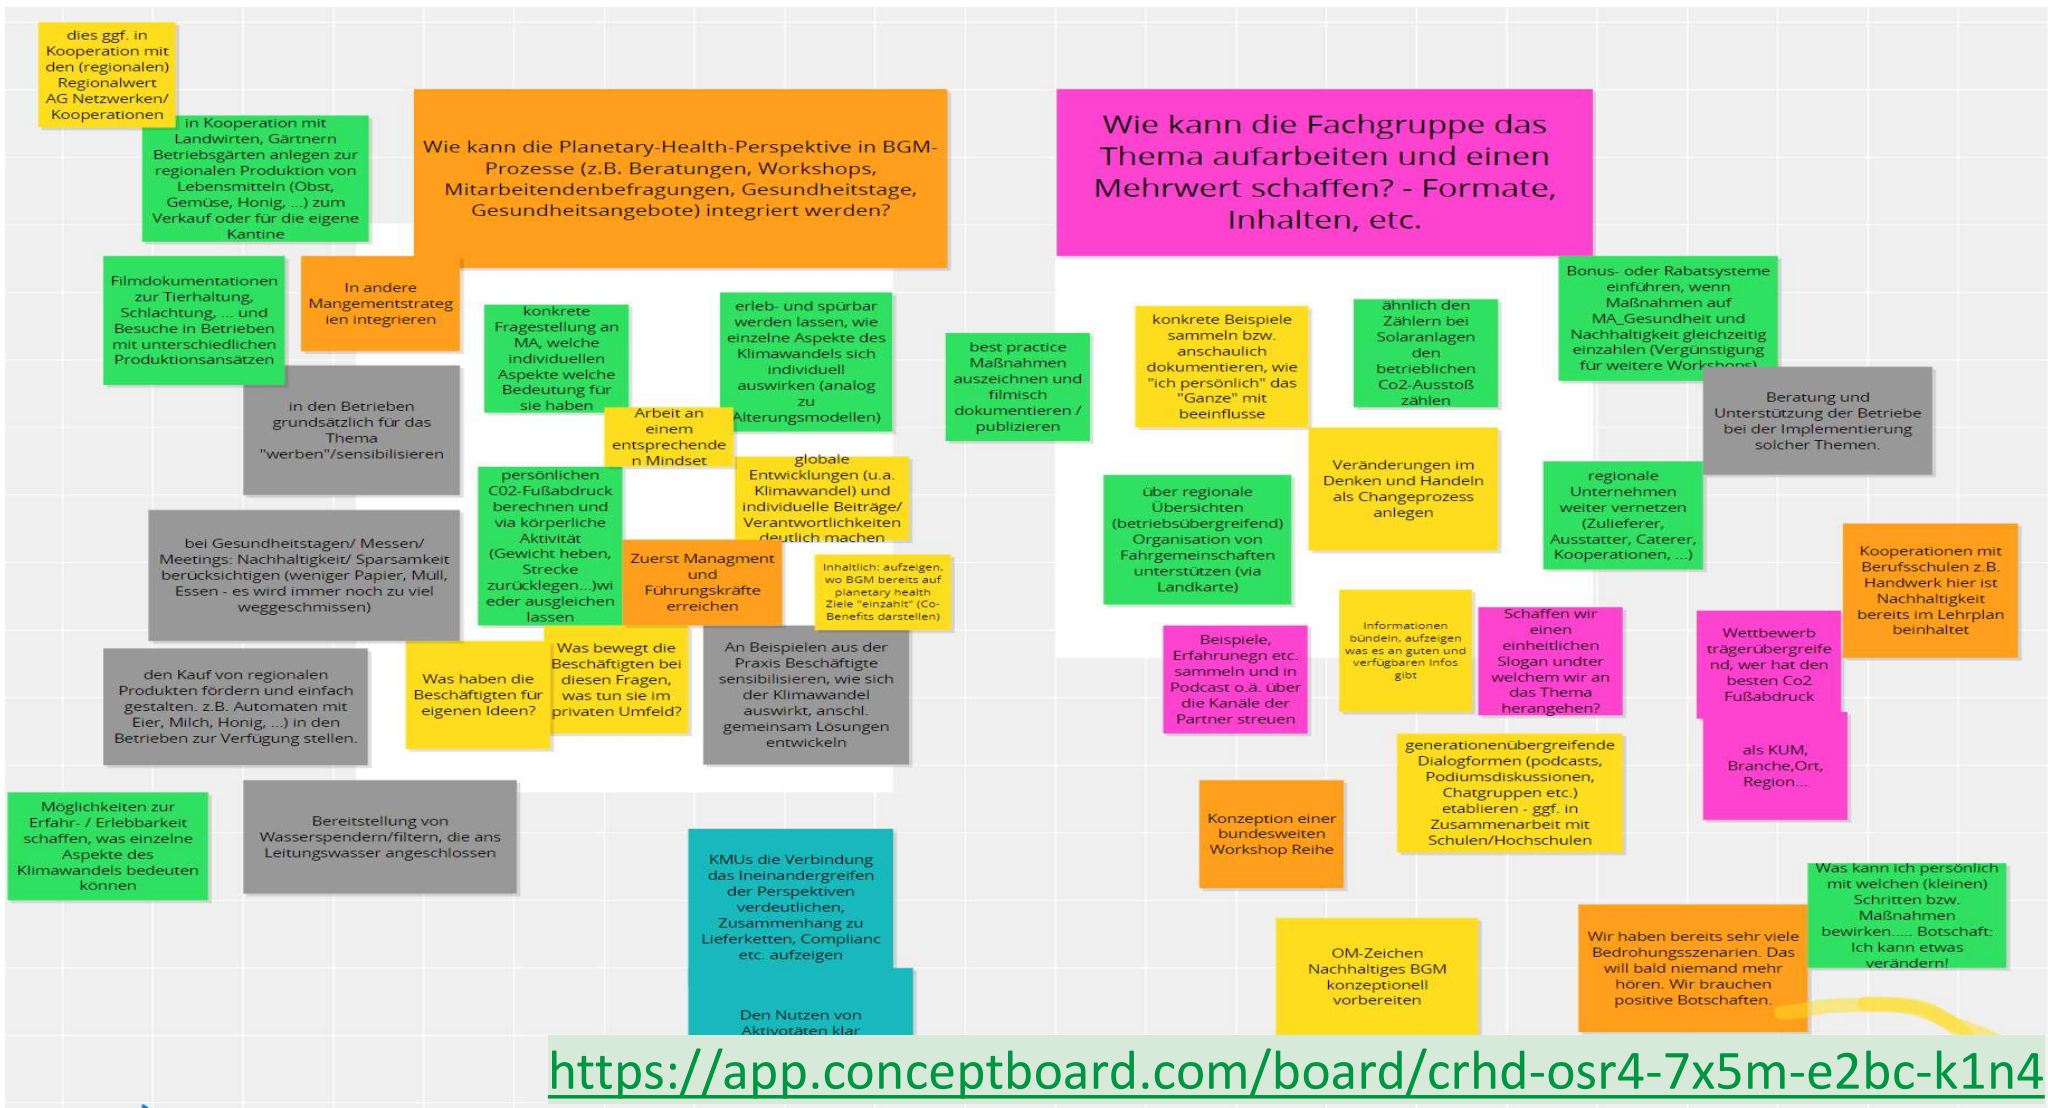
dies ggf. in Kooperation mit den (regionalen) Regionalwert AG Netzwerken/ Kooperationen

in Kooperation mit Landwirten, Gärtnern Betriebsgärten anlegen zur regionalen Produktion von Lebensmitteln (Obst, Gemüse, Honig, ...) zum Verkauf oder für die eigene Kantine

Wie kann die Planetary-Health-Perspektive in BGM-Prozesse (z.B. Beratungen, Workshops, Mitarbeitendenbefragungen, Gesundheitstage, Gesundheitsangebote) integriert werden?

Wie kann die Fachgruppe das Thema aufarbeiten und einen Mehrwert schaffen? - Formate, Inhalten, etc.

Filmdokumentationen zur Tierhaltung, Schlachtung, ... und Besuche in Betrieben mit unterschiedlichen Produktionsansätzen

In andere Mangementstrategien integrieren

konkrete Fragestellung an MA, welche individuellen Aspekte welche Bedeutung für sie haben

erleb- und spürbar werden lassen, wie einzelne Aspekte des Klimawandels sich individuell auswirken (analog zu Alterungsmodellen)

best practice Maßnahmen auszeichnen und filmisch dokumentieren / publizieren

konkrete Beispiele sammeln bzw. anschaulich dokumentieren, wie "ich persönlich" das "Ganze" mit beeinflusse

ähnlich den Zählern bei Solaranlagen den betrieblichen Co2-Ausstoß zählen

Bonus- oder Rabatsysteme einführen, wenn Maßnahmen auf MA_Gesundheit und Nachhaltigkeit gleichzeitig einzahlen (Vergünstigung für weitere Workshops)

in den Betrieben grundsätzlich für das Thema "werben"/sensibilisieren

Arbeit an einem entsprechenden Mindset

Beratung und Unterstützung der Betriebe bei der Implementierung solcher Themen.

persönlichen C02-Fußabdruck berechnen und via körperliche Aktivität (Gewicht heben, Strecke zurücklegen...)wieder ausgleichen lassen

globale Entwicklungen (u.a. Klimawandel) und individuelle Beiträge/ Verantwortlichkeiten deutlich machen

Veränderungen im Denken und Handeln als Changeprozess anlegen

über regionale Übersichten (betriebsübergreifend) Organisation von Fahrgemeinschaften unterstützen (via Landkarte)

regionale Unternehmen weiter vernetzen (Zulieferer, Ausstatter, Caterer, Kooperationen, ...)

bei Gesundheitstagen/ Messen/ Meetings: Nachhaltigkeit/ Sparsamkeit berücksichtigen (weniger Papier, Müll, Essen - es wird immer noch zu viel weggeschmissen)

Zuerst Managment und Führungskräfte erreichen

Inhaltlich: aufzeigen, wo BGM bereits auf planetary health Ziele "einzahlt" (Co-Benefits darstellen)

Kooperationen mit Berufsschulen z.B. Handwerk hier ist Nachhaltigkeit bereits im Lehrplan beinhaltet

Informationen bündeln, aufzeigen was es an guten und verfügbaren Infos gibt

Beispiele, Erfahrunegn etc. sammeln und in Podcast o.ä. über die Kanäle der Partner streuen

Schaffen wir einen einheitlichen Slogan undter welchem wir an das Thema herangehen?

Wettbewerb trägerübergreifend, wer hat den besten Co2 Fußabdruck

den Kauf von regionalen Produkten fördern und einfach gestalten. z.B. Automaten mit Eier, Milch, Honig, ...) in den Betrieben zur Verfügung stellen.

Was haben die Beschäftigten für eigenen Ideen?

Was bewegt die Beschäftigten bei diesen Fragen, was tun sie im privaten Umfeld?

An Beispielen aus der Praxis Beschäftigte sensibilisieren, wie sich der Klimawandel auswirkt, anschl. gemeinsam Lösungen entwickeln

generationenübergreifende Dialogformen (podcasts, Podiumsdiskussionen, Chatgruppen etc.) etablieren - ggf. in Zusammenarbeit mit Schulen/Hochschulen

als KUM, Branche,Ort, Region...

Möglichkeiten zur Erfahr- / Erlebbarkeit schaffen, was einzelne Aspekte des Klimawandels bedeuten können

Bereitstellung von Wasserspendern/filtern, die ans Leitungswasser angeschlossen

Konzeption einer bundesweiten Workshop Reihe

KMUs die Verbindung das Ineinandergreifen der Perspektiven verdeutlichen, Zusammenhang zu Lieferketten, Complianc etc. aufzeigen

Was kann ich persönlich mit welchen (kleinen) Schritten bzw. Maßnahmen bewirken..... Botschaft: Ich kann etwas verändern!

OM-Zeichen Nachhaltiges BGM konzeptionell vorbereiten

Wir haben bereits sehr viele Bedrohungsszenarien. Das will bald niemand mehr hören. Wir brauchen positive Botschaften.

Den Nutzen von Aktivotäten klar

https://app.conceptboard.com/board/crhd-osr4-7x5m-e2bc-k1n4